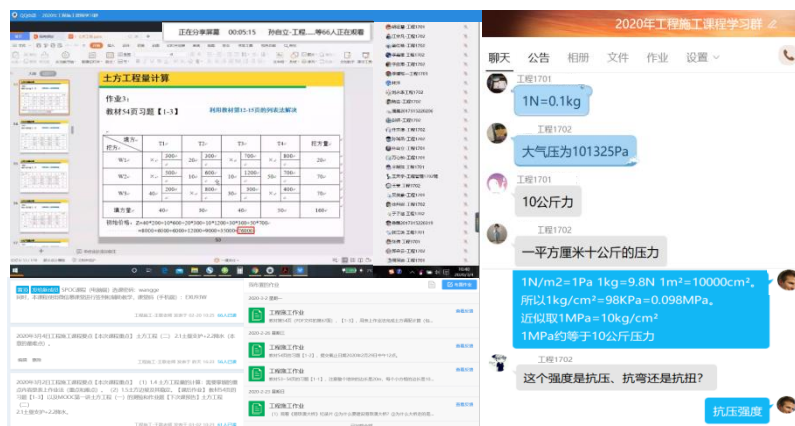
正在分享屏幕 00:05:15 孙自立-工程......等66人正在观看

土方工程量计算

作业3：
教材54页习题【1-3】 利用教材第12-15页的列表法解决

| 填方 / 挖方 | T1 | T2 | T3 | T4 | 挖方量 |
|---|---|---|---|---|---|
| W1 | 200 | 300 | | 800 | 200 |
| W2 | 800 | 600 | 1200 | 500 | 700 |
| W3 | 40 | 300 | 800 | 100 | 700 |
| W4 | | | | | 400 |
| 填方量 | 800 | 600 | 500 | | 160 |

2020年工程施工课程学习群

聊天 公告 相册 文件 作业 设置

工程1701
1N=0.1kg

工程1702
大气压为101325Pa

工程1701
10公斤力

工程1702
一平方厘米十公斤的压力

1N/m2=1Pa 1kg=9.8N 1m²=10000cm²。所以1kg/cm²=98KPa=0.098MPa。
近似取1MPa=10kg/cm²
1MPa约等于10公斤压力

工程1702
这个强度是抗压、抗弯还是抗扭？

抗压强度

工程施工作业
工程施工作业
工程施工作业
工程施工作业
工程施工作业